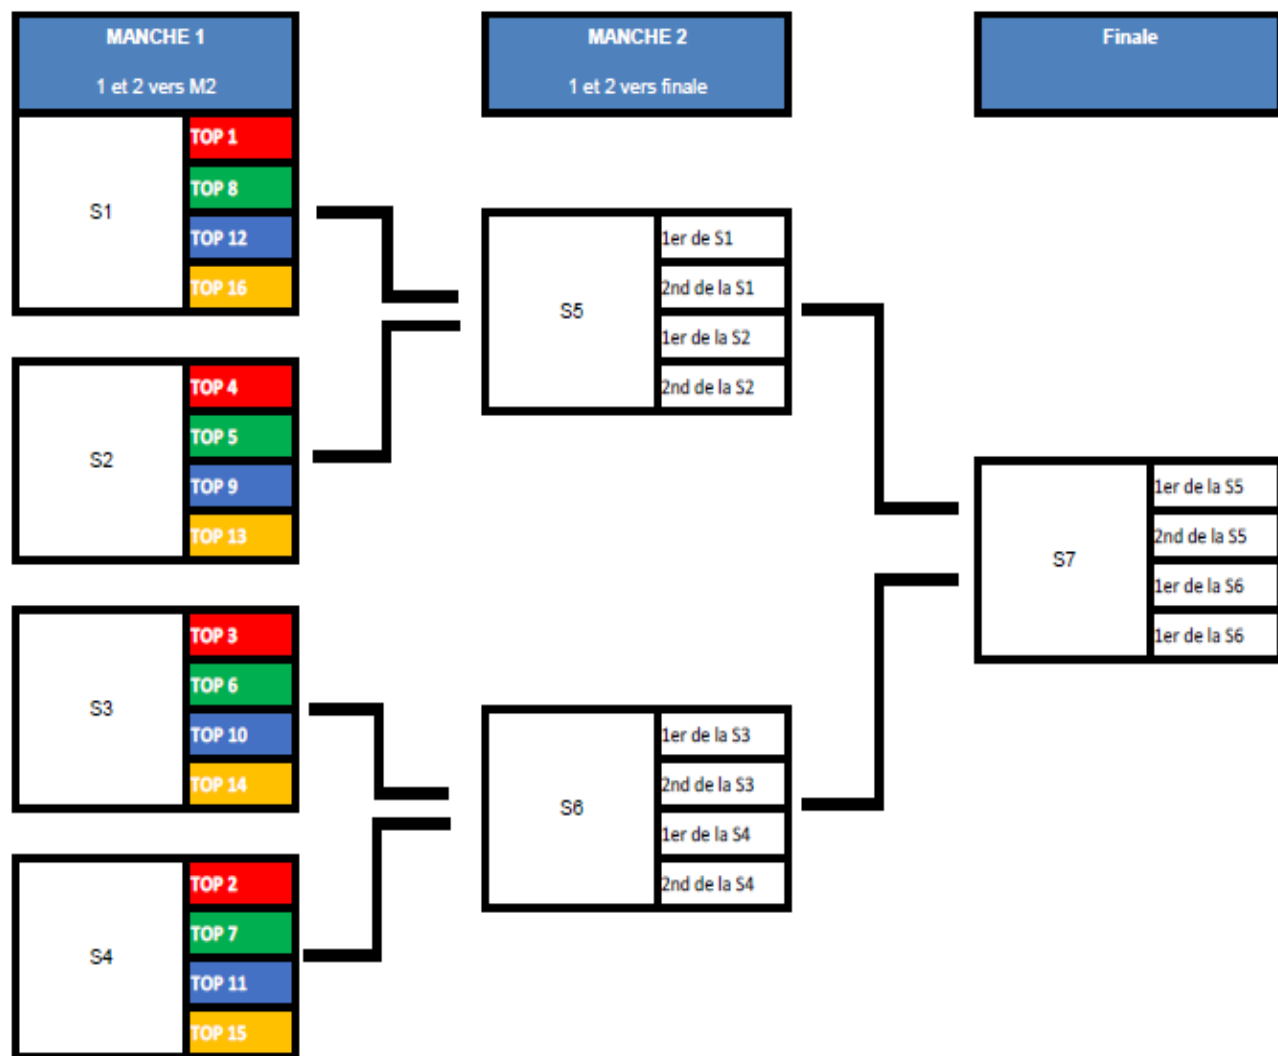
MANCHE 1

1 et 2 vers M2

MANCHE 2

1 et 2 vers finale

Finale

S1
TOP 1
TOP 8
TOP 12
TOP 16

S2
TOP 4
TOP 5
TOP 9
TOP 13

S3
TOP 3
TOP 6
TOP 10
TOP 14

S4
TOP 2
TOP 7
TOP 11
TOP 15

S5
1er de S1
2nd de la S1
1er de la S2
2nd de la S2

S6
1er de la S3
2nd de la S3
1er de la S4
2nd de la S4

S7
1er de la S5
2nd de la S5
1er de la S6
1er de la S6